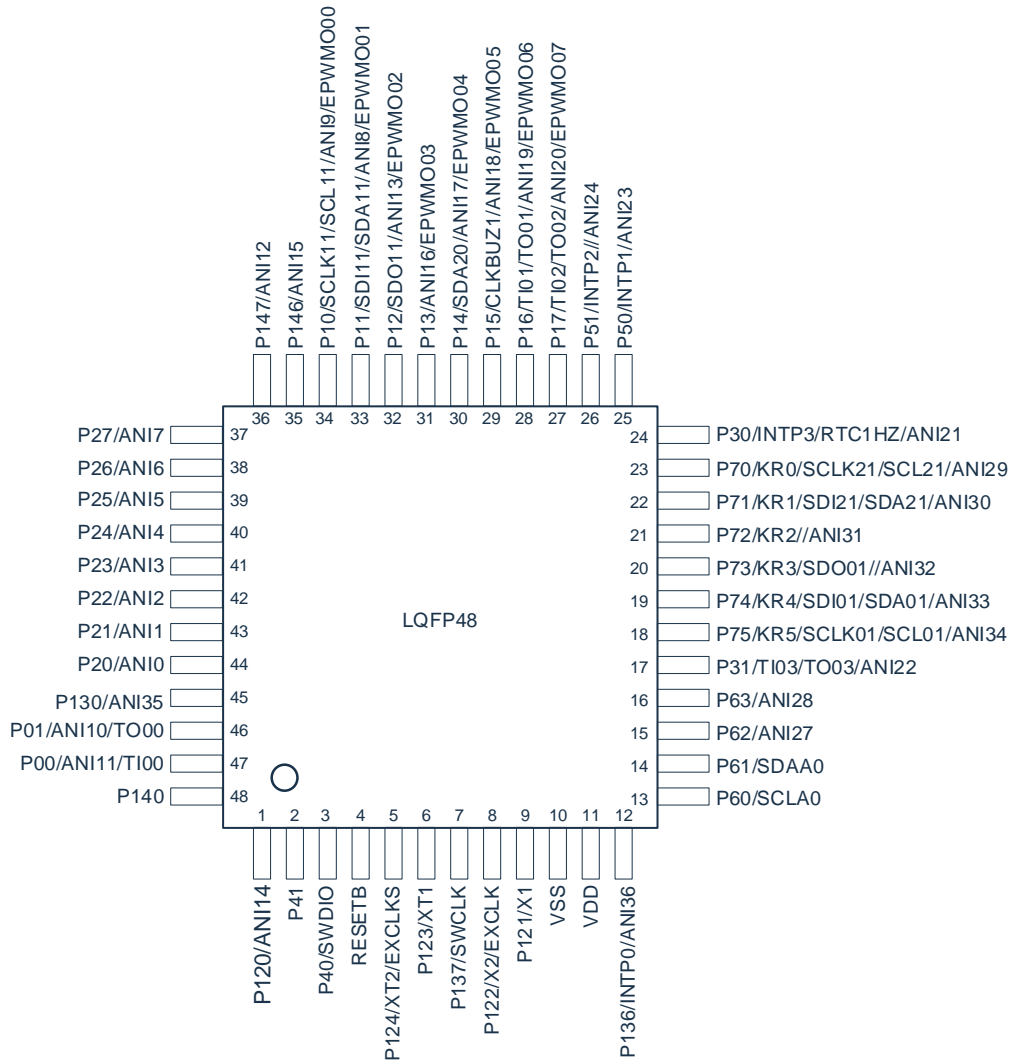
P147/ANI12
P146/ANI15
P10/SCLK11/SCL11/ANI9/EPWMO00
P11/SDI11/SDA11/ANI8/EPWMO01
P12/SDO11/ANI13/EPWMO02
P13/ANI16/EPWMO03
P14/SDA20/ANI17/EPWMO04
P15/CLKBUZ1/ANI18/EPWMO05
P16/TI01/TO01/ANI19/EPWMO06
P17/TI02/TO02/ANI20/EPWMO07
P51/INTP2//ANI24
P50/INTP1/ANI23

36 35 34 33 32 31 30 29 28 27 26 25

P27/ANI7 37
P26/ANI6 38
P25/ANI5 39
P24/ANI4 40
P23/ANI3 41
P22/ANI2 42
P21/ANI1 43
P20/ANI0 44
P130/ANI35 45
P01/ANI10/TO00 46
P00/ANI11/TI00 47
P140 48

24 P30/INTP3/RTC1HZ/ANI21
23 P70/KR0/SCLK21/SCL21/ANI29
22 P71/KR1/SDI21/SDA21/ANI30
21 P72/KR2//ANI31
20 P73/KR3/SDO01//ANI32
19 P74/KR4/SDI01/SDA01/ANI33
18 P75/KR5/SCLK01/SCL01/ANI34
17 P31/TI03/TO03/ANI22
16 P63/ANI28
15 P62/ANI27
14 P61/SDAA0
13 P60/SCLA0

LQFP48

1 2 3 4 5 6 7 8 9 10 11 12

P120/ANI14
P41
P40/SWDIO
RESETB
P124/XT2/EXCLKS
P123/XT1
P137/SWCLK
P122/X2/EXCLK
P121/X1
VSS
VDD
P136/INTP0/ANI36